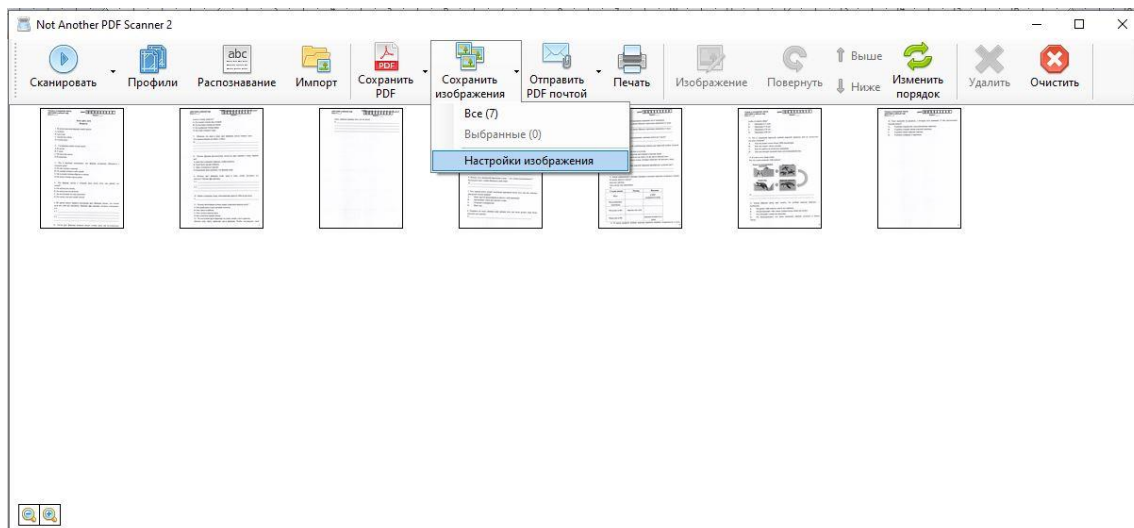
Not Another PDF Scanner 2

Сканировать
Профили
abc
Распознавание
Импорт
PDF
Сохранить PDF
Сохранить изображения
Отправить PDF почтой
Печать
Изображение
Повернуть
Выше
Ниже
Изменить порядок
Удалить
Очистить

Все (7)
Выбранные (0)
Настройки изображения